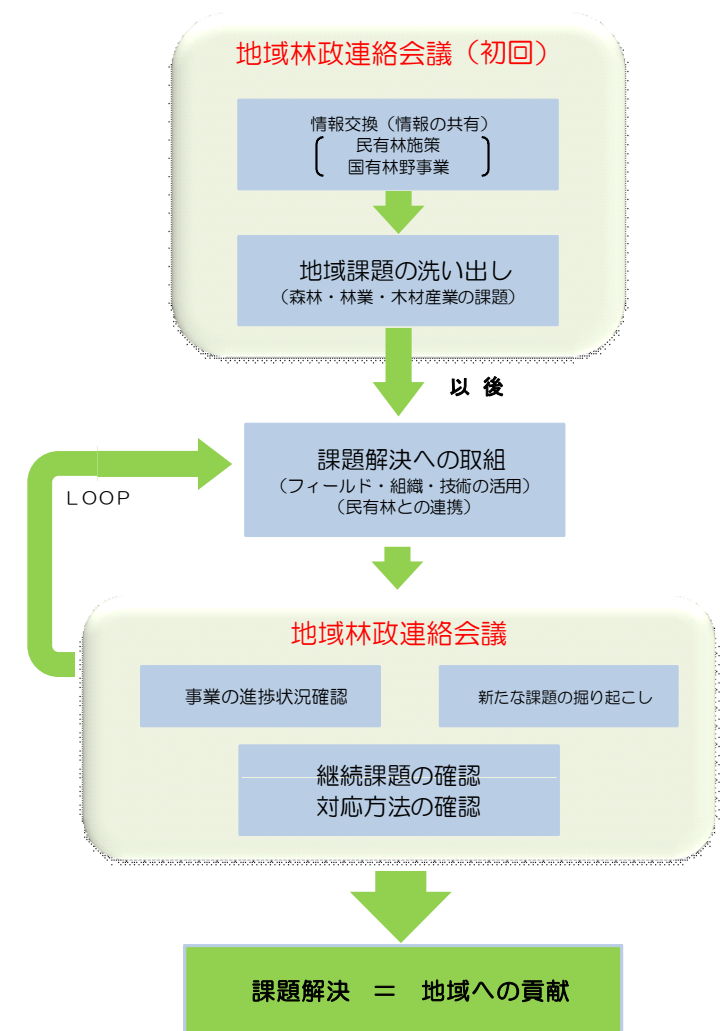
地域林政連絡会議（初回）

情報交換（情報の共有）
民有林施策
国有林野事業

地域課題の洗い出し
（森林・林業・木材産業の課題）

以 後

課題解決への取組
（フィールド・組織・技術の活用）
（民有林との連携）

LOOP

地域林政連絡会議

事業の進捗状況確認

新たな課題の掘り起こし

継続課題の確認
対応方法の確認

課題解決 ＝ 地域への貢献